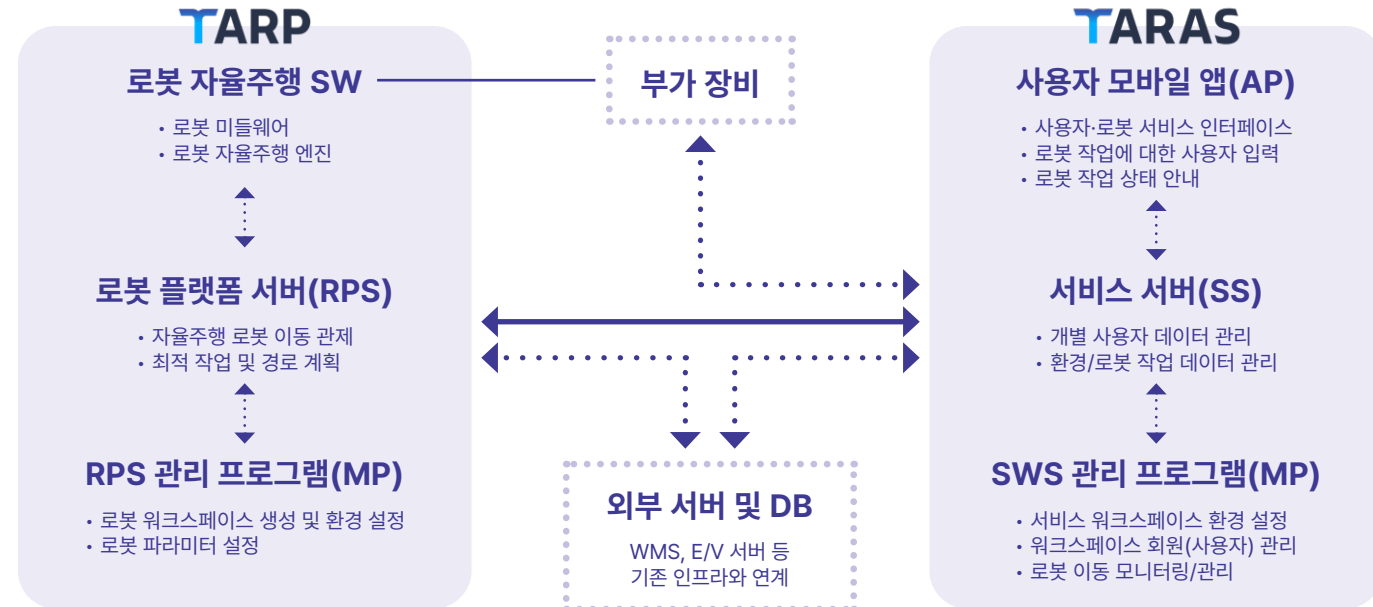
TARP

로봇 자율주행 SW

• 로봇 미들웨어
• 로봇 자율주행 엔진

로봇 플랫폼 서버(RPS)

• 자율주행 로봇 이동 관제
• 최적 작업 및 경로 계획

RPS 관리 프로그램(MP)

• 로봇 워크스페이스 생성 및 환경 설정
• 로봇 파라미터 설정

부가 장비

외부 서버 및 DB

WMS, E/V 서버 등
기존 인프라와 연계

TARAS

사용자 모바일 앱(AP)

• 사용자·로봇 서비스 인터페이스
• 로봇 작업에 대한 사용자 입력
• 로봇 작업 상태 안내

서비스 서버(SS)

• 개별 사용자 데이터 관리
• 환경/로봇 작업 데이터 관리

SWS 관리 프로그램(MP)

• 서비스 워크스페이스 환경 설정
• 워크스페이스 회원(사용자) 관리
• 로봇 이동 모니터링/관리